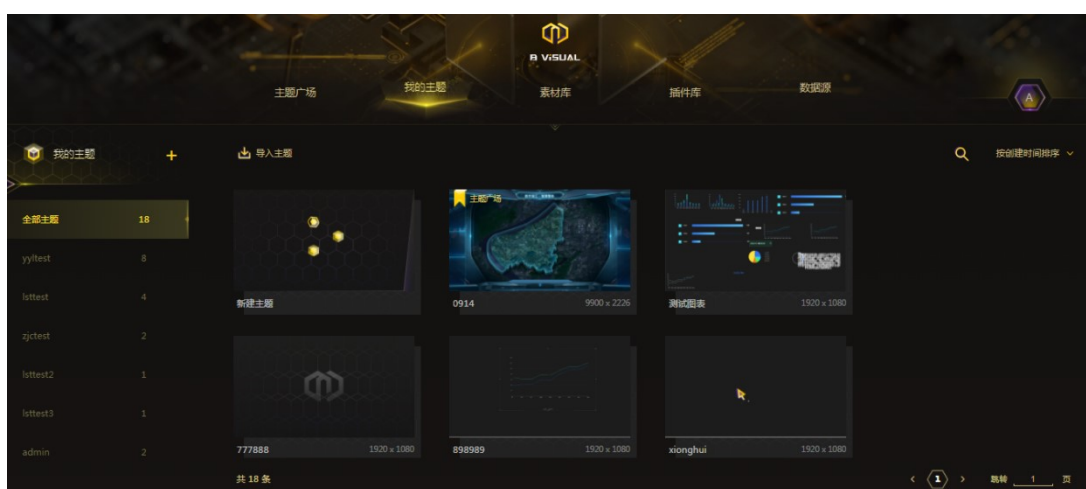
B VISUAL

主题广场 我的主题 素材库 插件库 数据源

A

我的主题 +

导入主题

按创建时间排序

全部主题 18
yyltest 8
lsttest 4
zjctest 2
lsttest2 1
lsttest3 1
admin 2

主题广场

新建主题

0914 9900 x 2226

测试图表 1920 x 1080

777888 1920 x 1080

898989 1920 x 1080

xionghui 1920 x 1080

共 18 条

1

跳转 1 页